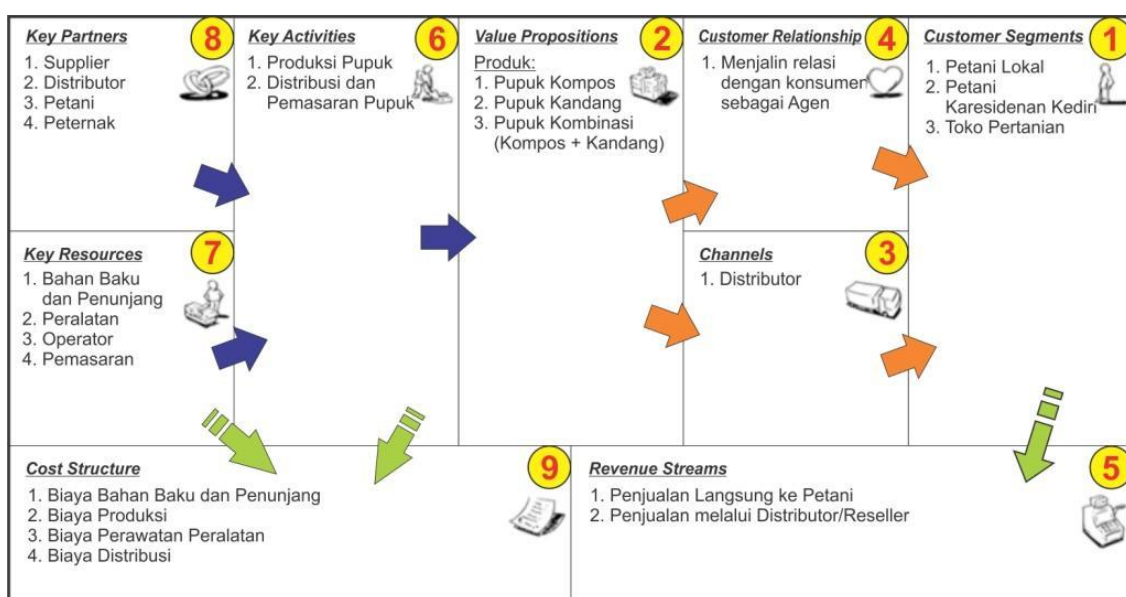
Key Partners 8
1. Supplier
2. Distributor
3. Petani
4. Peternak

Key Activities 6
1. Produksi Pupuk
2. Distribusi dan Pemasaran Pupuk

Value Propositions 2
Produk:
1. Pupuk Kompos
2. Pupuk Kandang
3. Pupuk Kombinasi (Kompos + Kandang)

Customer Relationship 4
1. Menjalin relasi dengan konsumen sebagai Agen

Customer Segments 1
1. Petani Lokal
2. Petani Karesidenan Kediri
3. Toko Pertanian

Key Resources 7
1. Bahan Baku dan Penunjang
2. Peralatan
3. Operator
4. Pemasaran

Channels 3
1. Distributor

Cost Structure 9
1. Biaya Bahan Baku dan Penunjang
2. Biaya Produksi
3. Biaya Perawatan Peralatan
4. Biaya Distribusi

Revenue Streams 5
1. Penjualan Langsung ke Petani
2. Penjualan melalui Distributor/Reseller